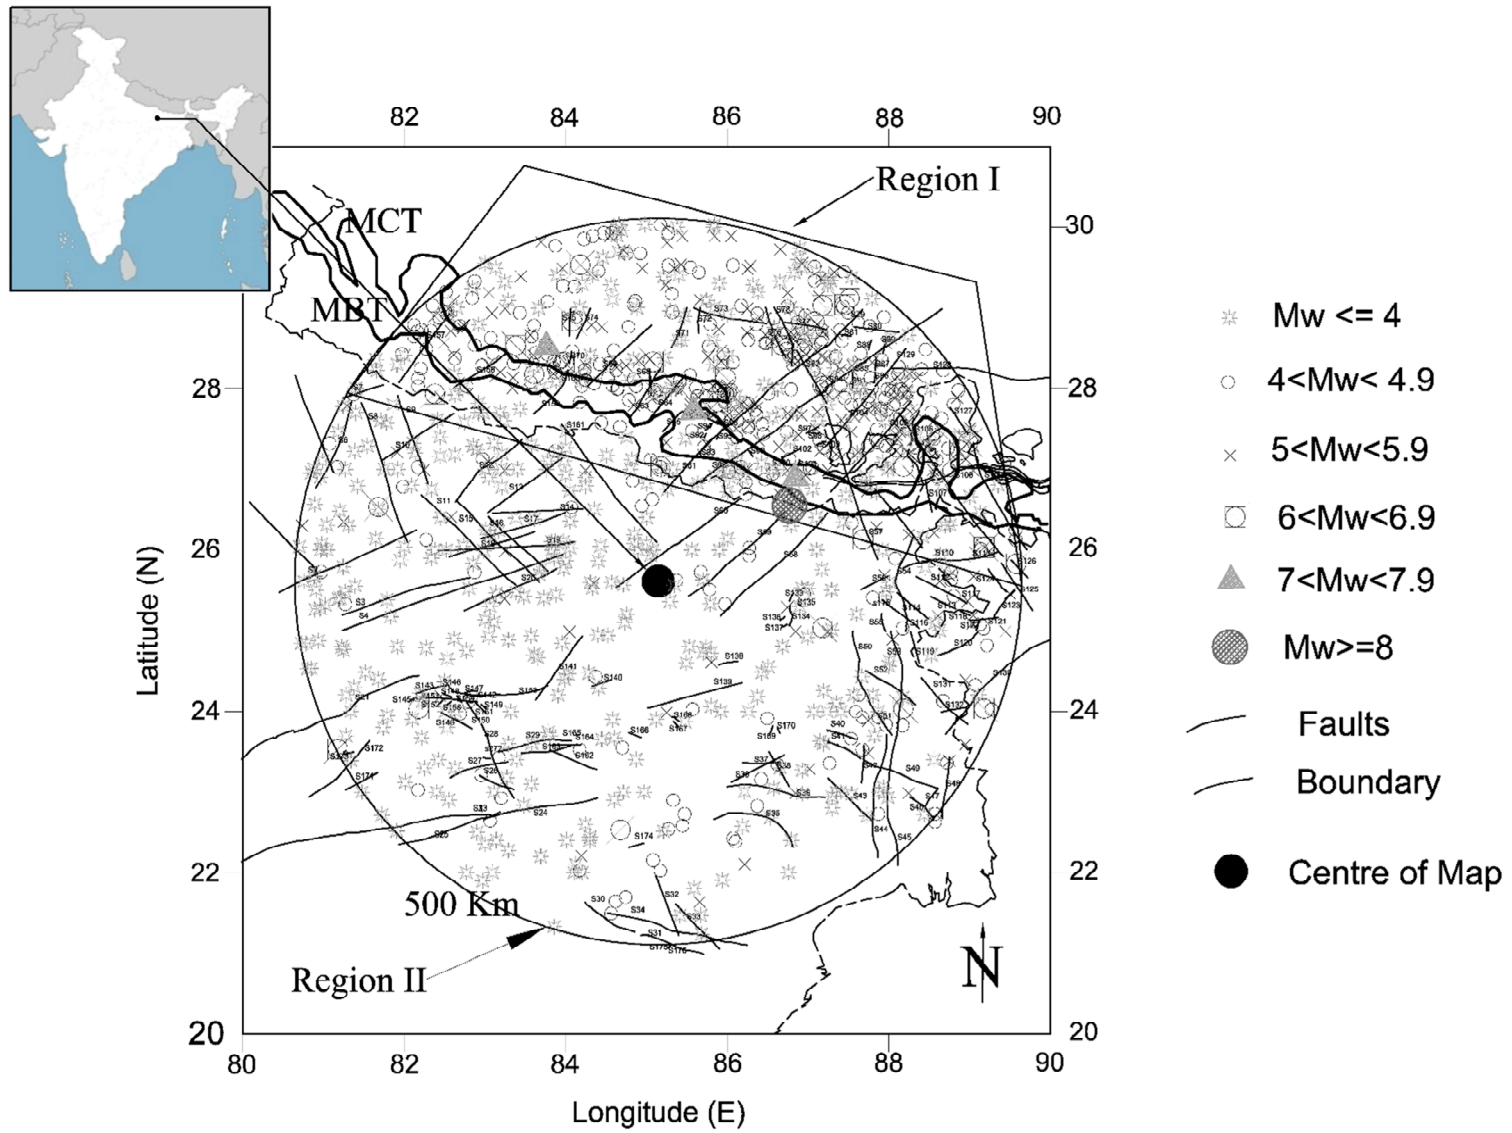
82
84
86
88
90

Region I
MCT
MBT
30
28
26
24
22
20

Latitude (N)
28
26
24
22
20

500 Km
Region II
N

80
82
84
86
88
90
Longitude (E)

Mw <= 4
4<Mw< 4.9
5<Mw<5.9
6<Mw<6.9
7<Mw<7.9
Mw>=8
Faults
Boundary
Centre of Map